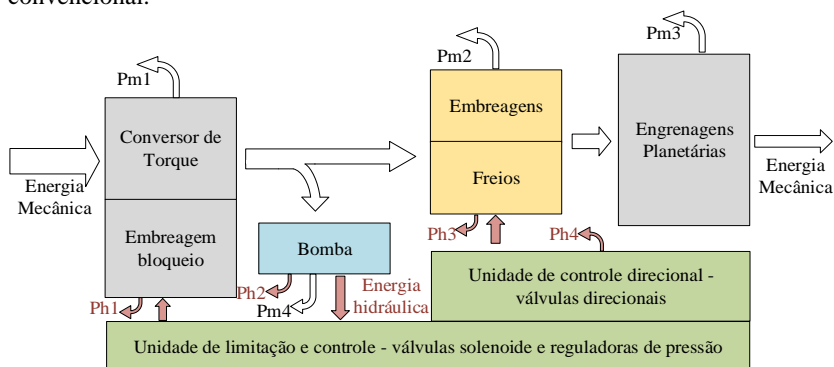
convencional.

Pm1
Conversor de Torque
Energia Mecânica
Embreagem bloqueio
Pm2
Embreagens
Freios
Pm3
Engrenagens Planetárias
Energia Mecânica
Bomba
Ph2
Pm4
Energia hidráulica
Ph3
Ph4
Unidade de controle direcional - válvulas direcionais
Ph1
Unidade de limitação e controle - válvulas solenoide e reguladoras de pressão